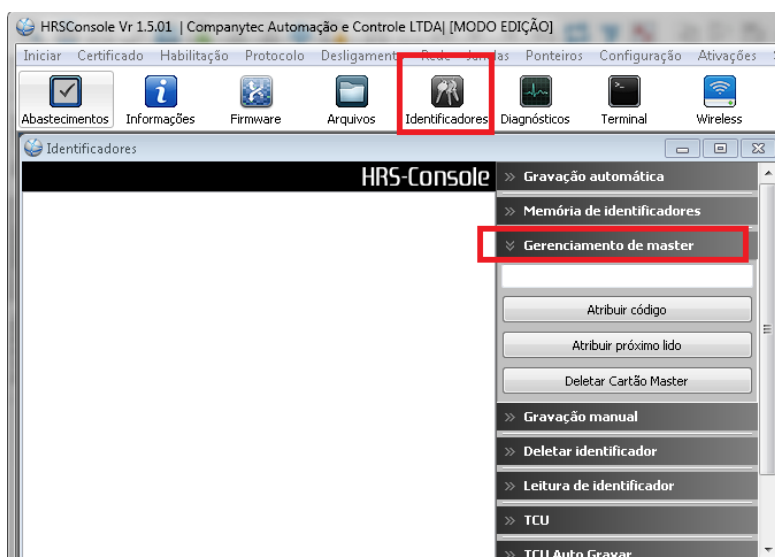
HRSConsole Vr 1.5.01 | Companytec Automação e Controle LTDA| [MODO EDIÇÃO]

Iniciar Certificado Habilitação Protocolo Desligament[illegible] Rede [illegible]ndas Ponteiros Configuração Ativações

Abastecimentos Informações Firmware Arquivos Identificadores Diagnósticos Terminal Wireless

Identificadores

HRS-Console

» Gravação automática

» Memória de identificadores

» Gerenciamento de master

Atribuir código

Atribuir próximo lido

Deletar Cartão Master

» Gravação manual

» Deletar identificador

» Leitura de identificador

» TCU

» TCU Auto Gravar